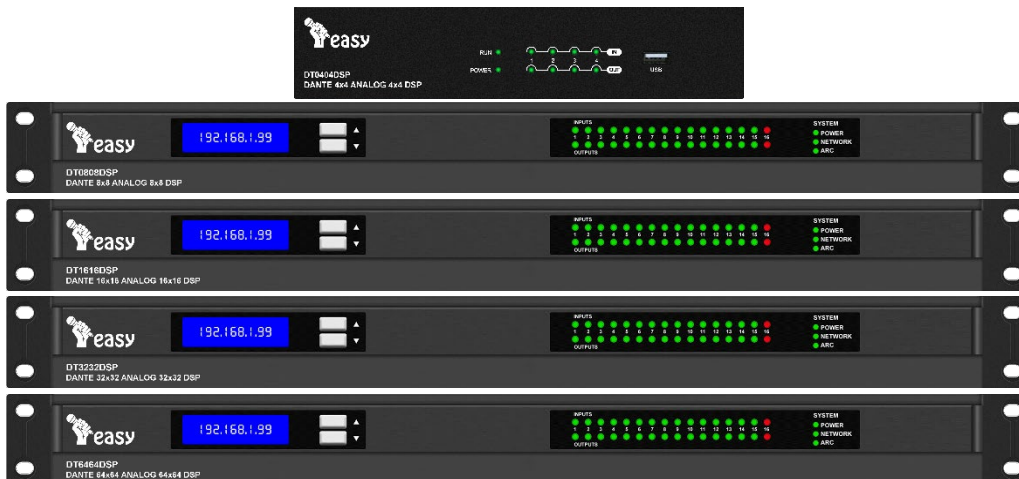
easy

RUN
POWER
1 2 3 4
IN
OUT
USB

DT0404DSP
DANTE 4x4 ANALOG 4x4 DSP

easy
192.168.1.99
▲
▼
INPUTS
1 2 3 4 5 6 7 8 9 10 11 12 13 14 15 16
OUTPUTS
SYSTEM
POWER
NETWORK
ARC
DT0808DSP
DANTE 8x8 ANALOG 8x8 DSP

easy
192.168.1.99
▲
▼
INPUTS
1 2 3 4 5 6 7 8 9 10 11 12 13 14 15 16
OUTPUTS
SYSTEM
POWER
NETWORK
ARC
DT1616DSP
DANTE 16x16 ANALOG 16x16 DSP

easy
192.168.1.99
▲
▼
INPUTS
1 2 3 4 5 6 7 8 9 10 11 12 13 14 15 16
OUTPUTS
SYSTEM
POWER
NETWORK
ARC
DT3232DSP
DANTE 32x32 ANALOG 32x32 DSP

easy
192.168.1.99
▲
▼
INPUTS
1 2 3 4 5 6 7 8 9 10 11 12 13 14 15 16
OUTPUTS
SYSTEM
POWER
NETWORK
ARC
DT6464DSP
DANTE 64x64 ANALOG 64x64 DSP